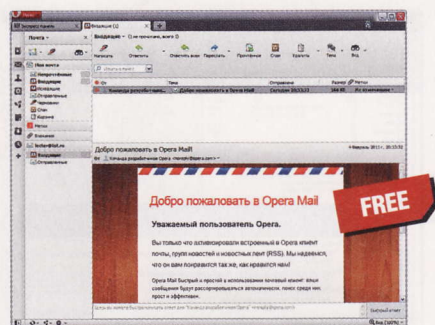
Экспресс-панель
Входящие (1)
Почта
Входящие
Написать
Ответить
Отметить как
Переслать
Прочитано
Спам
Удалить
Вид
Вся почта
Непрочитанные
Входящие
Исходящие
Отправленные
Черновики
Спам
Корзина
Метки
Вложения
Отправленные
От
Тема
Отправлено
Размер
Метки
Команда разработчиков Opera
Добро пожаловать в Opera Mail
Сегодня 10:30
Добро пожаловать в Opera Mail
Команда разработчиков Opera
Добро пожаловать в Opera Mail
FREE
Уважаемый пользователь Opera.
Вы только что активизировали встроенный в Opera клиент почты, групп новостей и новостных лент (RSS). Мы надеемся, что он вам понравится так же, как нравится нам!
Opera Mail быстрый и простой в использовании почтовый клиент. Ваши сообщения будут рассортированы автоматически, поиск среди них прост и эффективен.
Быстрый ответ